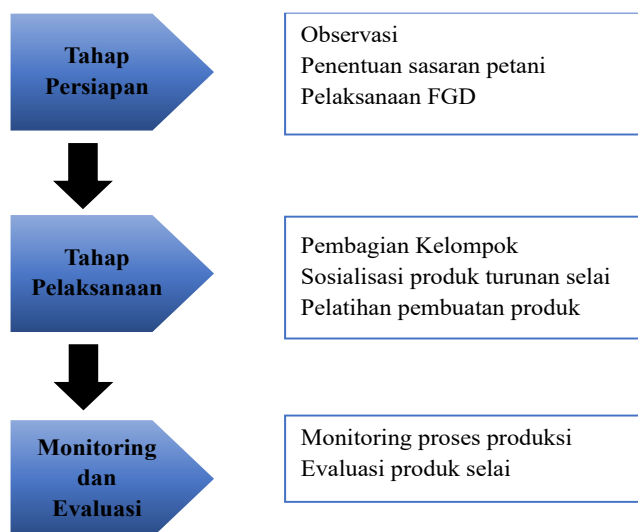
Tahap Persiapan

Observasi
Penentuan sasaran petani
Pelaksanaan FGD

Tahap Pelaksanaan

Pembagian Kelompok
Sosialisasi produk turunan selai
Pelatihan pembuatan produk

Monitoring dan Evaluasi

Monitoring proses produksi
Evaluasi produk selai